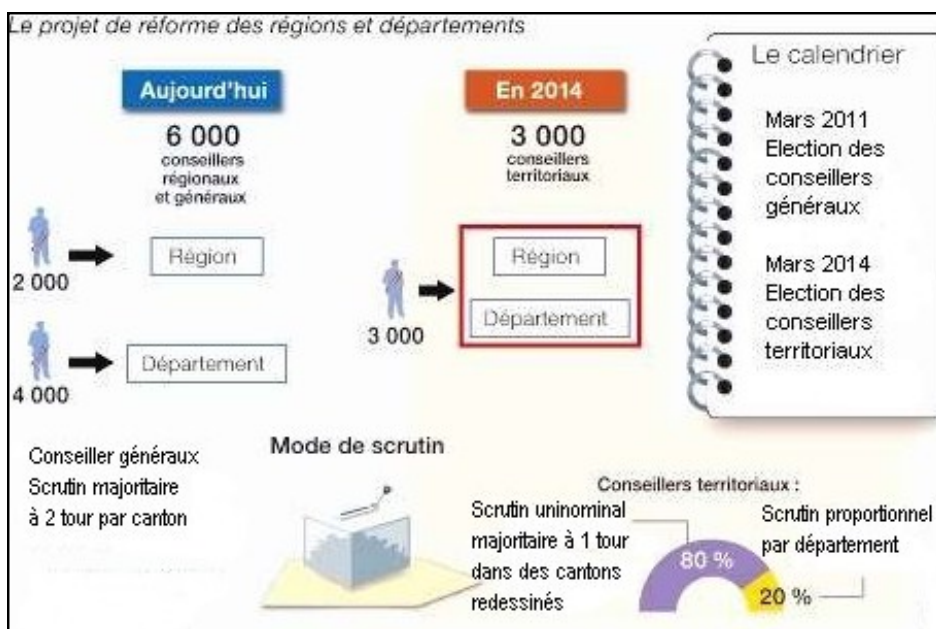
Le projet de réforme des régions et départements

Aujourd'hui

6 000
conseillers régionaux et généraux

2 000
Région

4 000
Département

En 2014

3 000
conseillers territoriaux

3 000
Région
Département

Le calendrier

Mars 2011
Election des conseillers généraux

Mars 2014
Election des conseillers territoriaux

Conseiller généraux
Scrutin majoritaire
à 2 tour par canton

Mode de scrutin

Conseillers territoriaux :

Scrutin uninominal majoritaire à 1 tour dans des cantons redessinés

80 %

Scrutin proportionnel par département

20 %